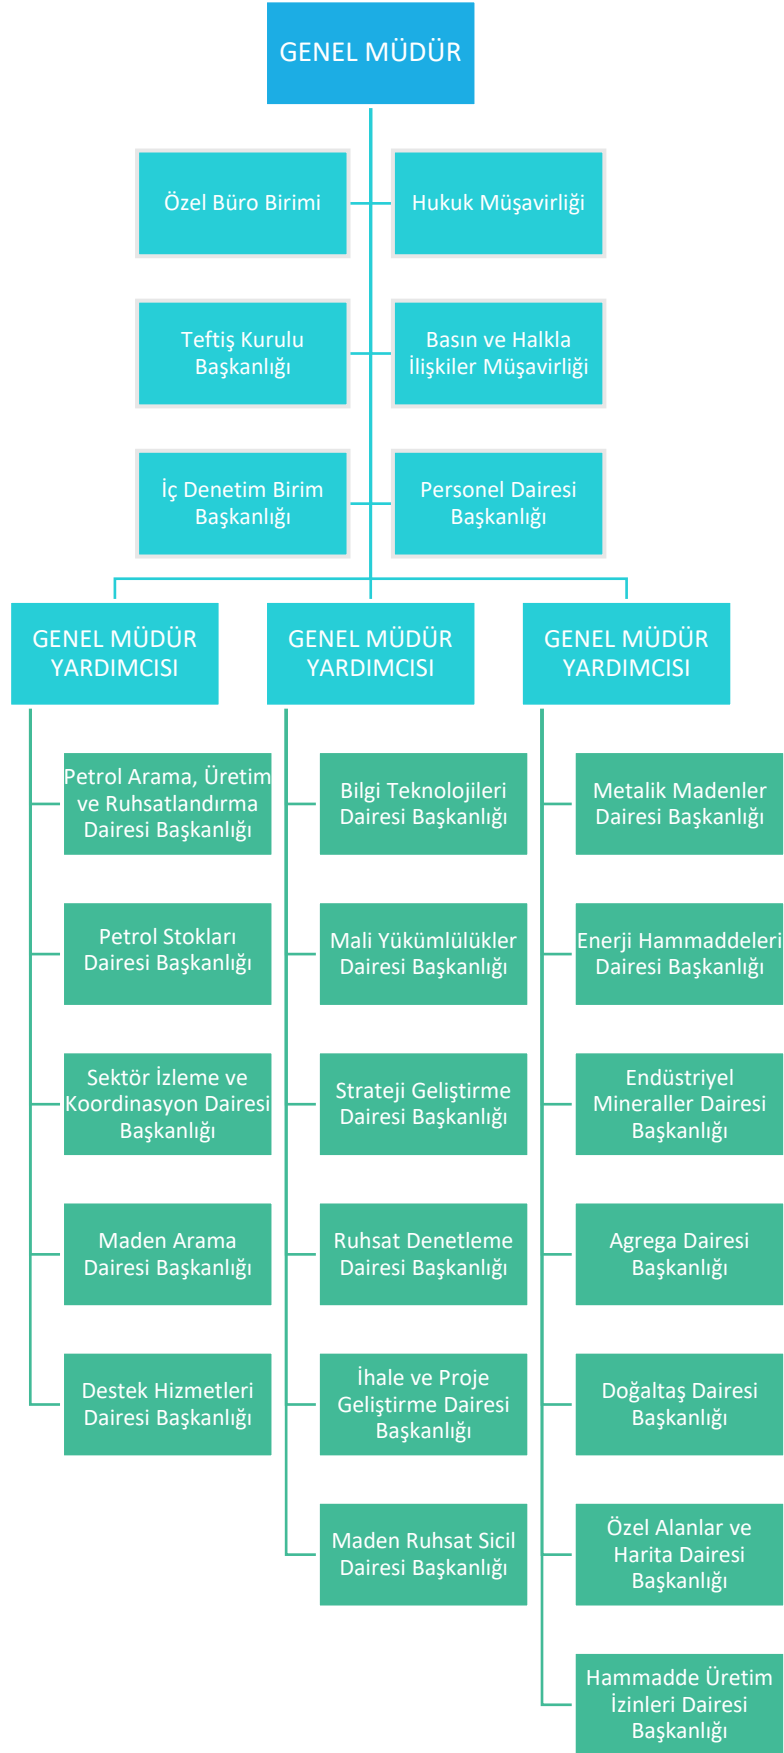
GENEL MÜDÜR

Özel Büro Birimi

Hukuk Müşavirliği

Teftiş Kurulu Başkanlığı

Basın ve Halkla İlişkiler Müşavirliği

İç Denetim Birim Başkanlığı

Personel Dairesi Başkanlığı

GENEL MÜDÜR YARDIMCISI

Petrol Arama, Üretim ve Ruhsatlandırma Dairesi Başkanlığı

Petrol Stokları Dairesi Başkanlığı

Sektör İzleme ve Koordinasyon Dairesi Başkanlığı

Maden Arama Dairesi Başkanlığı

Destek Hizmetleri Dairesi Başkanlığı

GENEL MÜDÜR YARDIMCISI

Bilgi Teknolojileri Dairesi Başkanlığı

Mali Yükümlülükler Dairesi Başkanlığı

Strateji Geliştirme Dairesi Başkanlığı

Ruhsat Denetleme Dairesi Başkanlığı

İhale ve Proje Geliştirme Dairesi Başkanlığı

Maden Ruhsat Sicil Dairesi Başkanlığı

GENEL MÜDÜR YARDIMCISI

Metalik Madenler Dairesi Başkanlığı

Enerji Hammaddeleri Dairesi Başkanlığı

Endüstriyel Mineraller Dairesi Başkanlığı

Agrega Dairesi Başkanlığı

Doğaltaş Dairesi Başkanlığı

Özel Alanlar ve Harita Dairesi Başkanlığı

Hammadde Üretim İzinleri Dairesi Başkanlığı